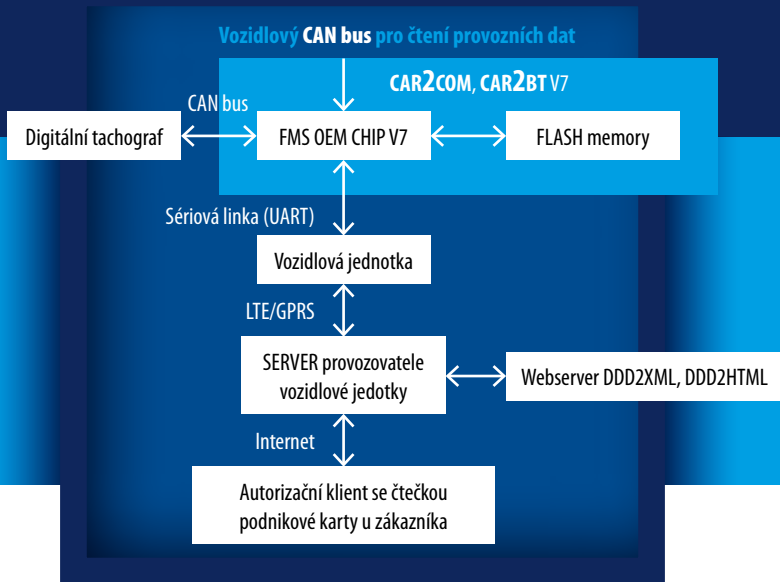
Vozidlový CAN bus pro čtení provozních dat

CAR2COM, CAR2BT V7

CAN bus

Digitální tachograf

FMS OEM CHIP V7

FLASH memory

Sériová linka (UART)

Vozidlová jednotka

LTE/GPRS

SERVER provozovatele vozidlové jedotky

Webserver DDD2XML, DDD2HTML

Internet

Autorizační klient se čtečkou podnikové karty u zákazníka